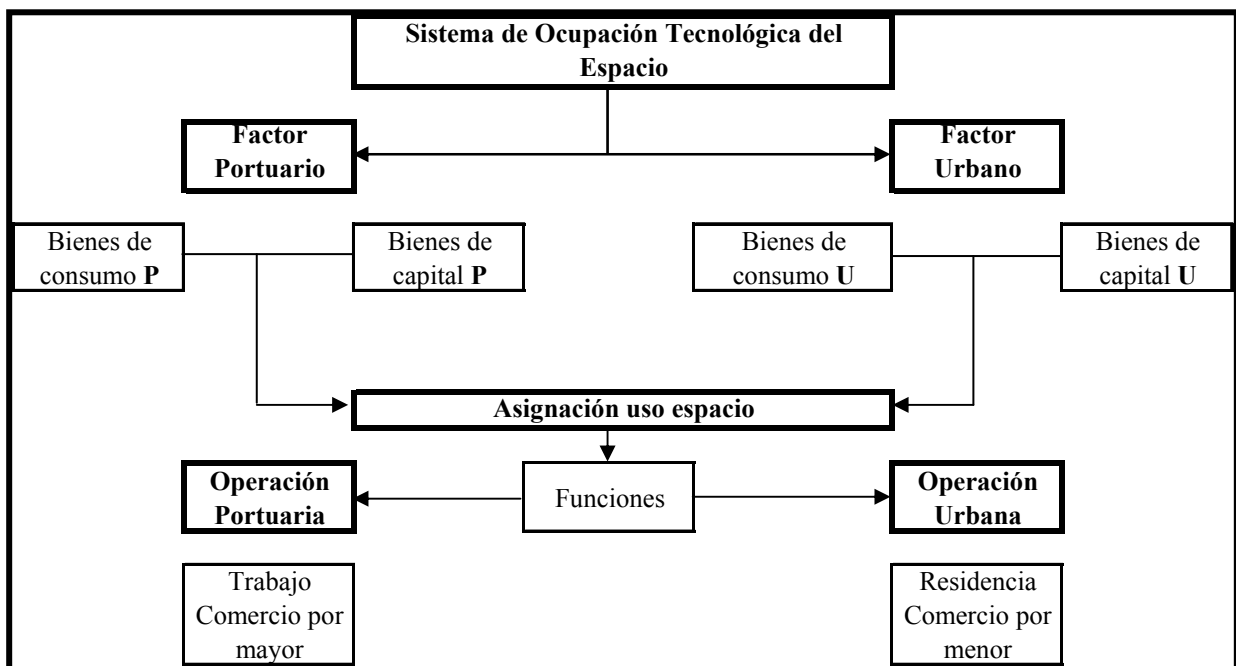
Sistema de Ocupación Tecnológica del Espacio

Factor Portuario

Factor Urbano

Bienes de consumo **P**

Bienes de capital **P**

Bienes de consumo **U**

Bienes de capital **U**

Asignación uso espacio

Operación Portuaria

Funciones

Operación Urbana

Trabajo Comercio por mayor

Residencia Comercio por menor